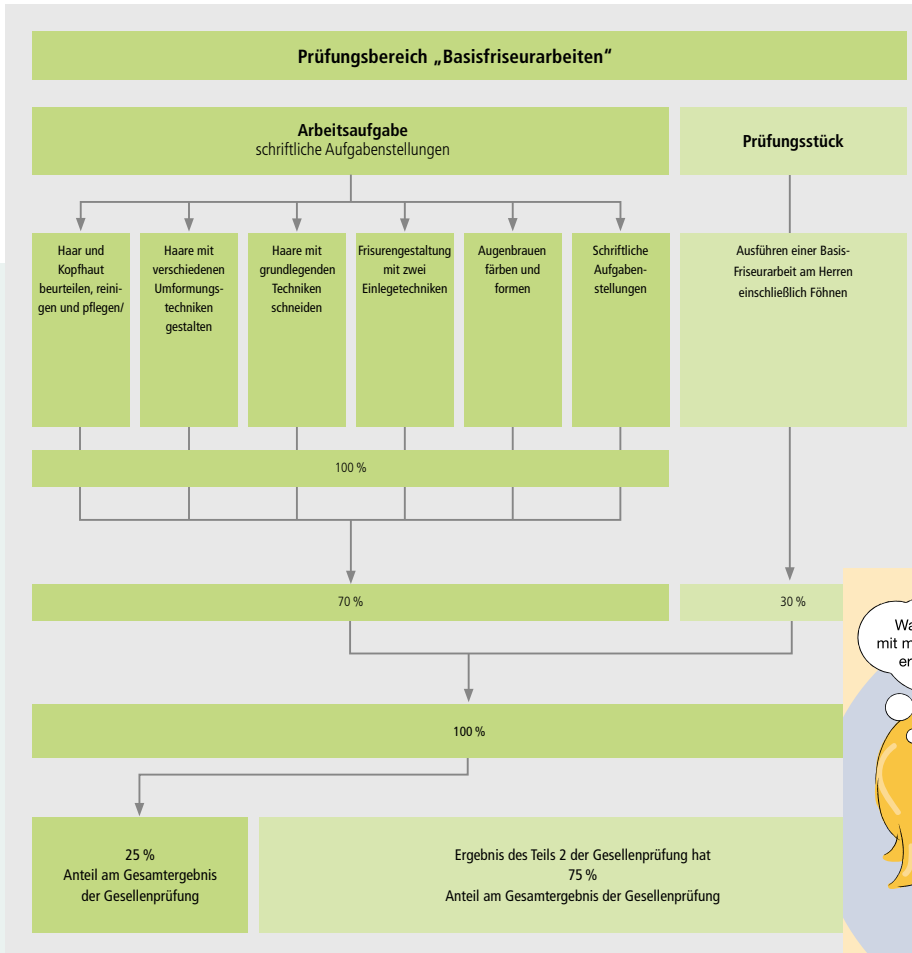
Prüfungsbereich „Basisfriseurarbeiten"

Arbeitsaufgabe
schriftliche Aufgabenstellungen

Prüfungsstück

Haar und Kopfhaut beurteilen, reinigen und pflegen/

Haare mit verschiedenen Umformungstechniken gestalten

Haare mit grundlegenden Techniken schneiden

Frisurengestaltung mit zwei Einlegetechniken

Augenbrauen färben und formen

Schriftliche Aufgabenstellungen

Ausführen einer Basis-Friseurarbeit am Herren einschließlich Föhnen

100 %

70 %

30 %

Wa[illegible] mit m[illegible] er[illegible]

100 %

25 %
Anteil am Gesamtergebnis der Gesellenprüfung

Ergebnis des Teils 2 der Gesellenprüfung hat
75 %
Anteil am Gesamtergebnis der Gesellenprüfung